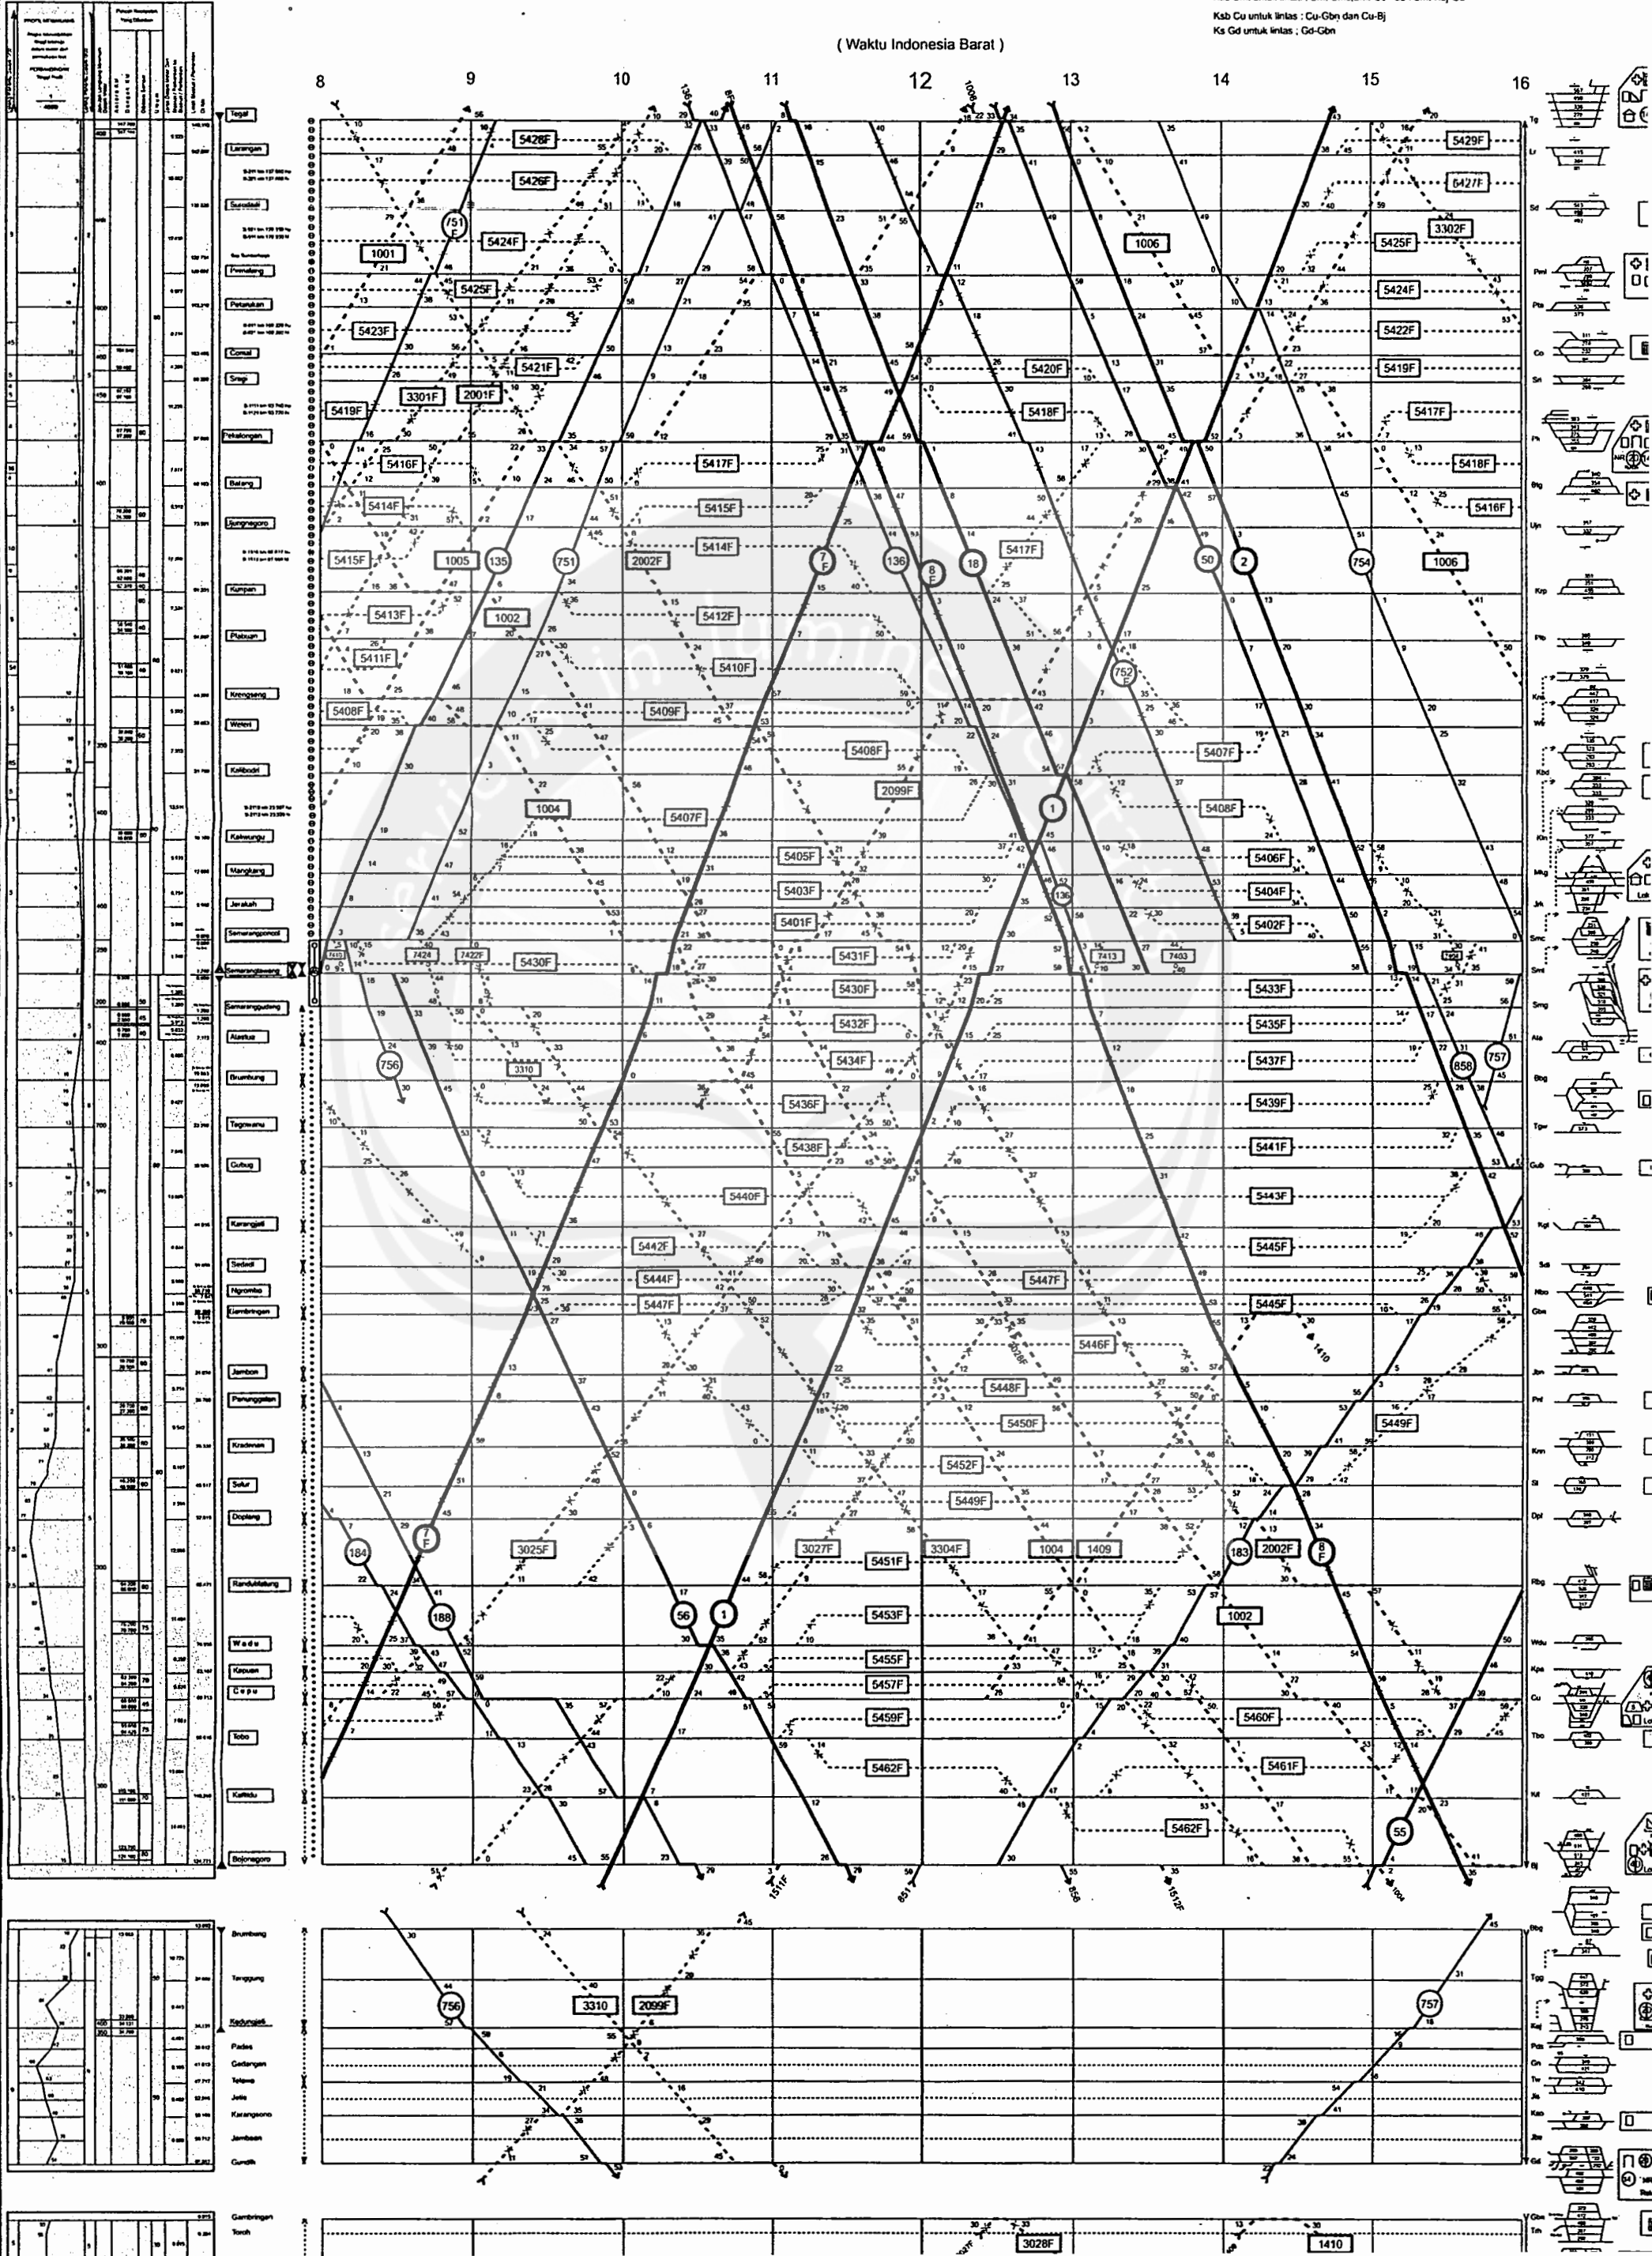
Ksb Cu untuk lintas : Cu-Gbn dan Cu-Bj
Ks Gd untuk lintas ; Gd-Gbn

( Waktu Indonesia Barat )

8 9 10 11 12 13 14 15 16

Tegal
Larangan
Suradadi
Pemalang
Petarukan
Comal
Sragi
Pekalongan
Batang
Ujungnegoro
Kuripan
Plabuan
Krengseng
Weleri
Kalibodri
Kaliwungu
Mangkang
Jerakah
Semarangponcol
Semarangtawang
Semaranggudang
Alastua
Brumbung
Tegowanu
Gubug
Karanjati
Sedadi
Ngrombo
Jambon
Panunggalan
Kradenan
Sulur
Doplang
Randublatung
Wadu
Kapuan
Cepu
Tobo
Kalitidu
Bojonegoro

5428F 5426F 5424F 5425F 5423F 5421F 5419F 3301F 2001F 1001 751 F
5416F 5414F 5415F 1005 135 751 2002F 5417F 5415F 5414F 7 F 136 8 F 18 5417F 50 2 754 1006
5413F 1002 5412F 5411F 5410F 5408F 5409F 752 F 5407F 5408F 2099F 1 1004 5407F 5408F
5405F 5406F 5403F 5404F 5401F 5402F 7413 7424 7422F 5430F 5431F 7403 7413 5430F 5433F 5432F 5435F
756 3310 5434F 5437F 5436F 5439F 858 757 5438F 5441F 5440F 5443F 5442F 5445F 5444F 5447F 5447F 5445F
5446F 1410 5448F 5450F 5449F 5452F 5449F 184 7 F 3025F 3027F 5451F 3304F 1004 1409 183 2002F 8 F
188 56 1 5453F 1002 5455F 5457F 5459F 5460F 5462F 5461F 5462F 55
5429F 5427F 3302F 5425F 5424F 5422F 5419F 5417F 5418F 5416F 5420F 5418F 1006

151F 851 858 1512F 1004

Brumbung
Tanggung
Kedungjati
Pados
Gedangan
Telawa
Jetis
Karangsono
Jambaan
Gundih
756 3310 2099F 757

Gambringan
Toroh
3028F 1410